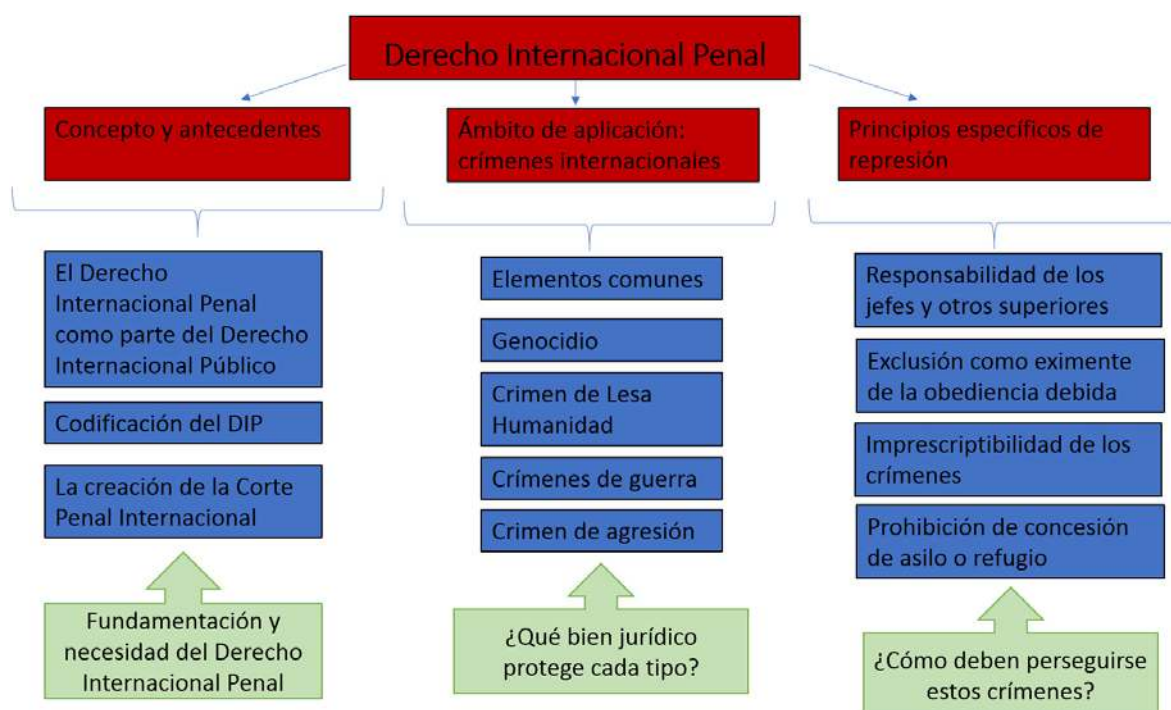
Derecho Internacional Penal

Concepto y antecedentes

El Derecho Internacional Penal como parte del Derecho Internacional Público

Codificación del DIP

La creación de la Corte Penal Internacional

Fundamentación y necesidad del Derecho Internacional Penal

Ámbito de aplicación: crímenes internacionales

Elementos comunes

Genocidio

Crimen de Lesa Humanidad

Crímenes de guerra

Crimen de agresión

¿Qué bien jurídico protege cada tipo?

Principios específicos de represión

Responsabilidad de los jefes y otros superiores

Exclusión como eximente de la obediencia debida

Imprescriptibilidad de los crímenes

Prohibición de concesión de asilo o refugio

¿Cómo deben perseguirse estos crímenes?